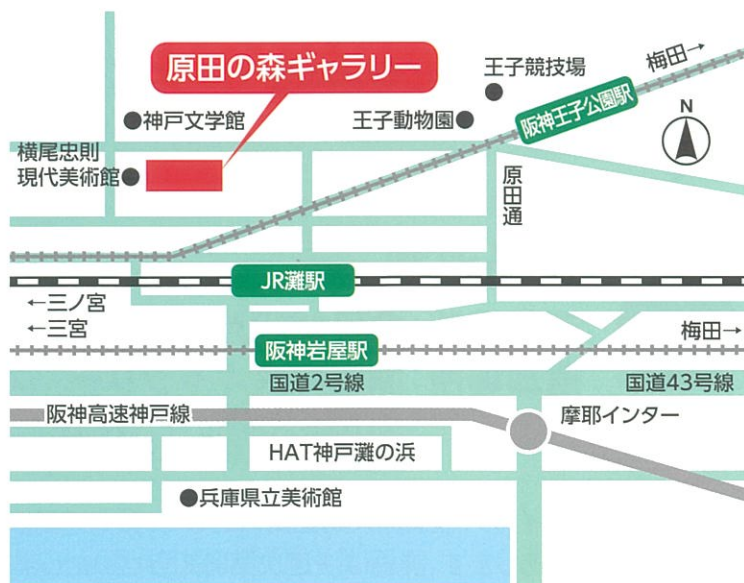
原田の森ギャラリー

王子競技場

梅田→

阪神王子公園駅

N

●神戸文学館

王子動物園●

横尾忠則
現代美術館●

原田通

JR灘駅

←三ノ宮

←三宮

梅田→

阪神岩屋駅

国道2号線

国道43号線

阪神高速神戸線

摩耶インター

HAT神戸灘の浜

●兵庫県立美術館